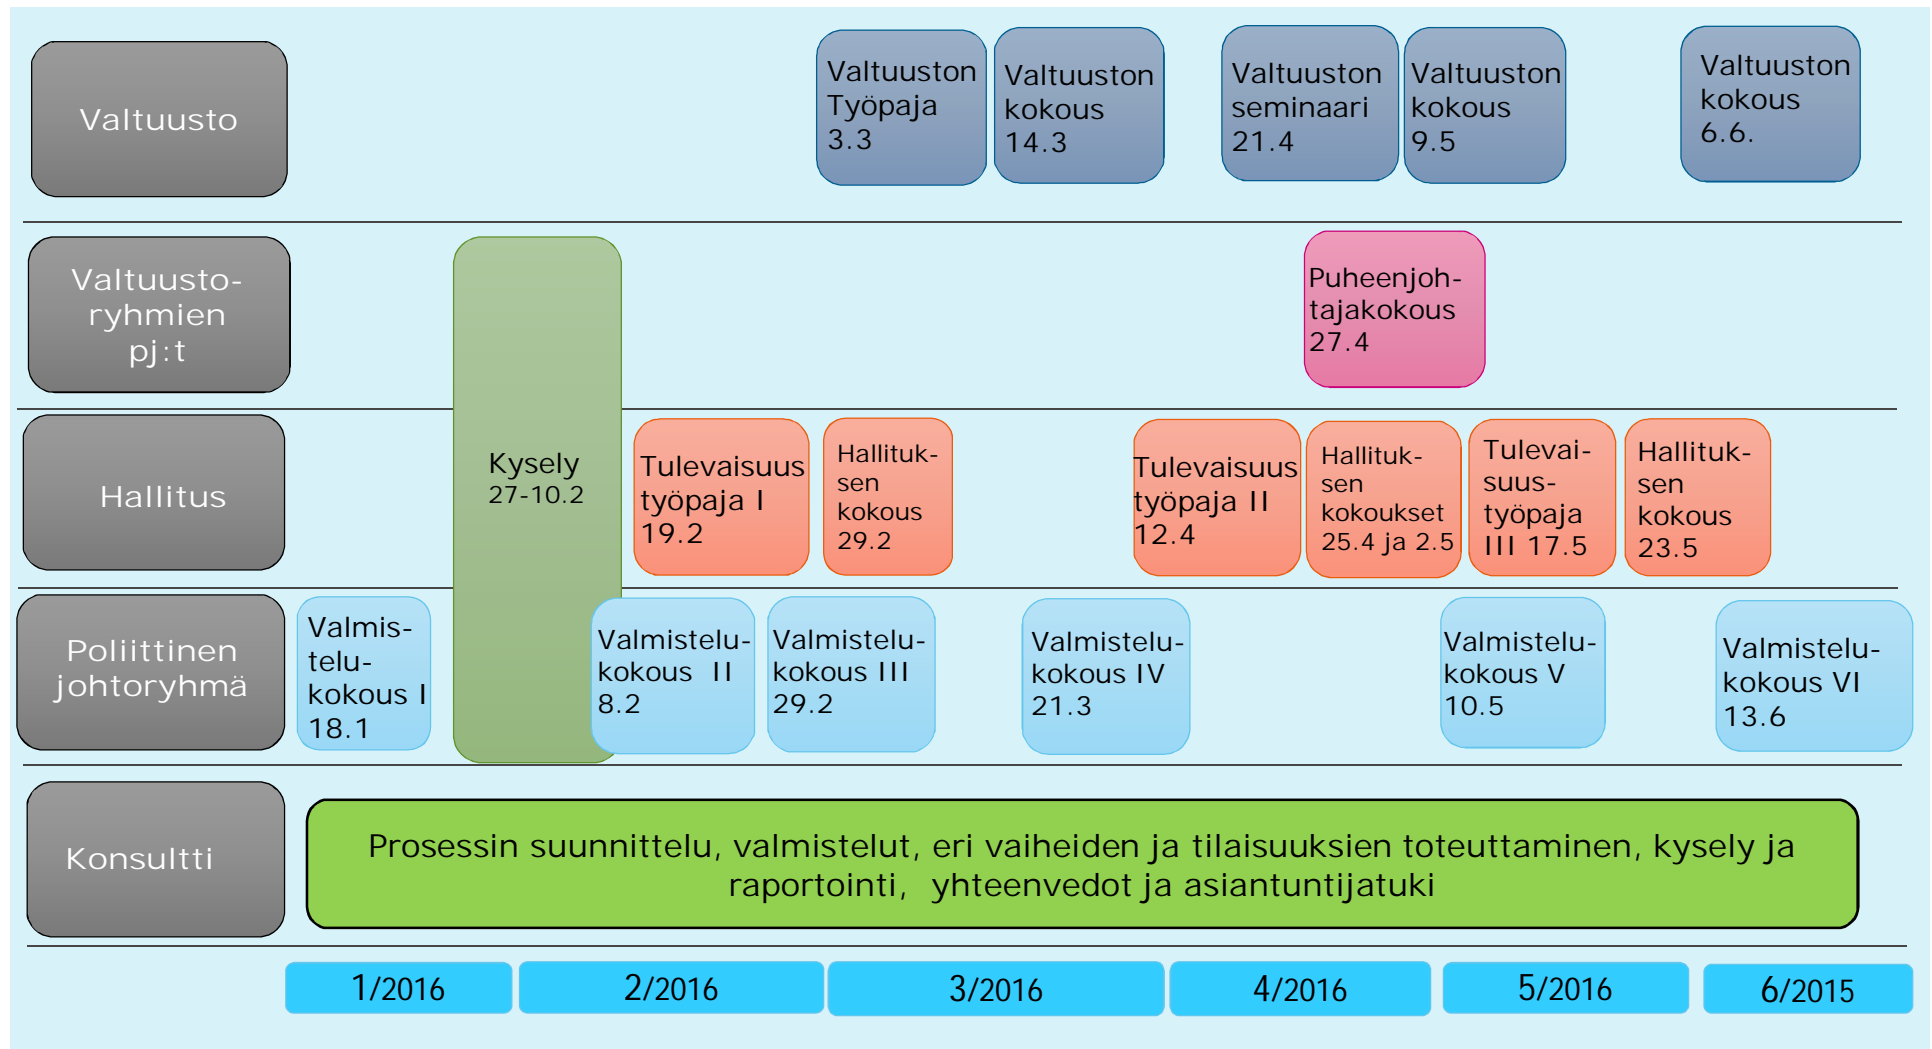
Valtuusto

Valtuuston Työpaja 3.3

Valtuuston kokous 14.3

Valtuuston seminaari 21.4

Valtuuston kokous 9.5

Valtuuston kokous 6.6.

Valtuusto-ryhmien pj:t

Kysely 27-10.2

Puheenjoh-tajakokous 27.4

Hallitus

Tulevaisuus työpaja I 19.2

Hallituk-sen kokous 29.2

Tulevaisuus työpaja II 12.4

Hallituk-sen kokoukset 25.4 ja 2.5

Tulevai-suus-työpaja III 17.5

Hallituk-sen kokous 23.5

Poliittinen johtoryhmä

Valmis-telu-kokous I 18.1

Valmistelu-kokous II 8.2

Valmistelu-kokous III 29.2

Valmistelu-kokous IV 21.3

Valmistelu-kokous V 10.5

Valmistelu-kokous VI 13.6

Konsultti

Prosessin suunnittelu, valmistelut, eri vaiheiden ja tilaisuuksien toteuttaminen, kysely ja raportointi, yhteenvedot ja asiantuntijatuki

| 1/2016 | 2/2016 | 3/2016 | 4/2016 | 5/2016 | 6/2015 |